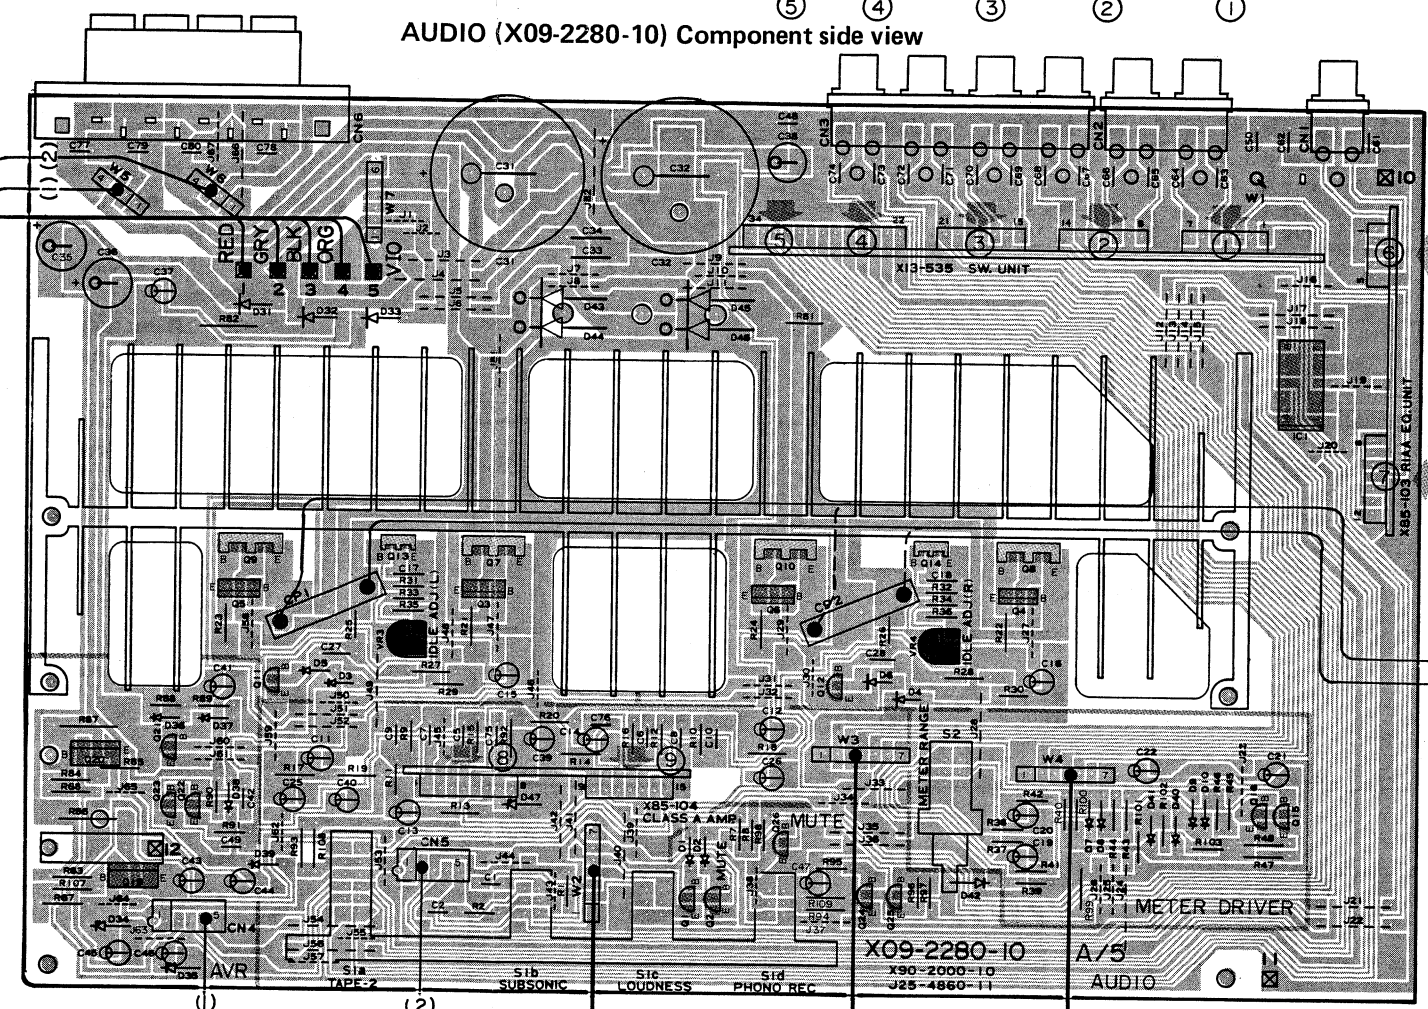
AUDIO (X09-2280-10) Component side view

⑤ ④ ③ ② ①

(1) (2)

C77 C79 C80 C78 CN6

W5 W6

RED GRY BLK ORG VIO

1 2 3 4 5

W7

C31 C32 C34 C33 C38 C48

CN3 CN2 CN1

C74 C73 C72 C71 C70 C69 C68 C67 C66 C65 C64 C63 C62 C61

W1

⑤ ④ ③ ② ①

X13-535 SW. UNIT

C36 C37

D31 D32 D33 R82

D43 D44 D45 D46 R81

IC1

X85-103 RIAA EQ. UNIT

Q9 Q13 Q7 Q5 Q3 Q10 Q14 Q8 Q6 Q4

C17 R31 R33 R35

C19 R32 R34 R36

IDLE ADJ (L) IDLE ADJ (R)

VR3 VR4

R23 R25 R24 R26 R22

C27 C28 R27 R28 R29 R30

C41 C15 C16

R87 R84 R86 R85 R88 R89

D36 D37

Q20 Q22 Q18

C11 C25 C40 C13 C12 C26 C76 C39

R19 R17 R13 R14 R20 R16

D47

⑧ ⑨

X85-104 CLASS A AMP

MUTE

W3 W2 W4

METER RANGE

S2

C22 C21

R42 R40 R100 R103 R38 R37 R41 R39 R47 R48

C20 C18 C47

R95 R109 R94

D42

METER DRIVER

CN5 CN4

C43 C44 C45 C46

D34 D35

R63 R107 R67

12

AVR

S1a TAPE-2

S1b SUBSONIC

S1c LOUDNESS

S1d PHONO REC

X09-2280-10

X90-2000-10

J25-4860-11

A/5

AUDIO

(1) (2)

10

⑥